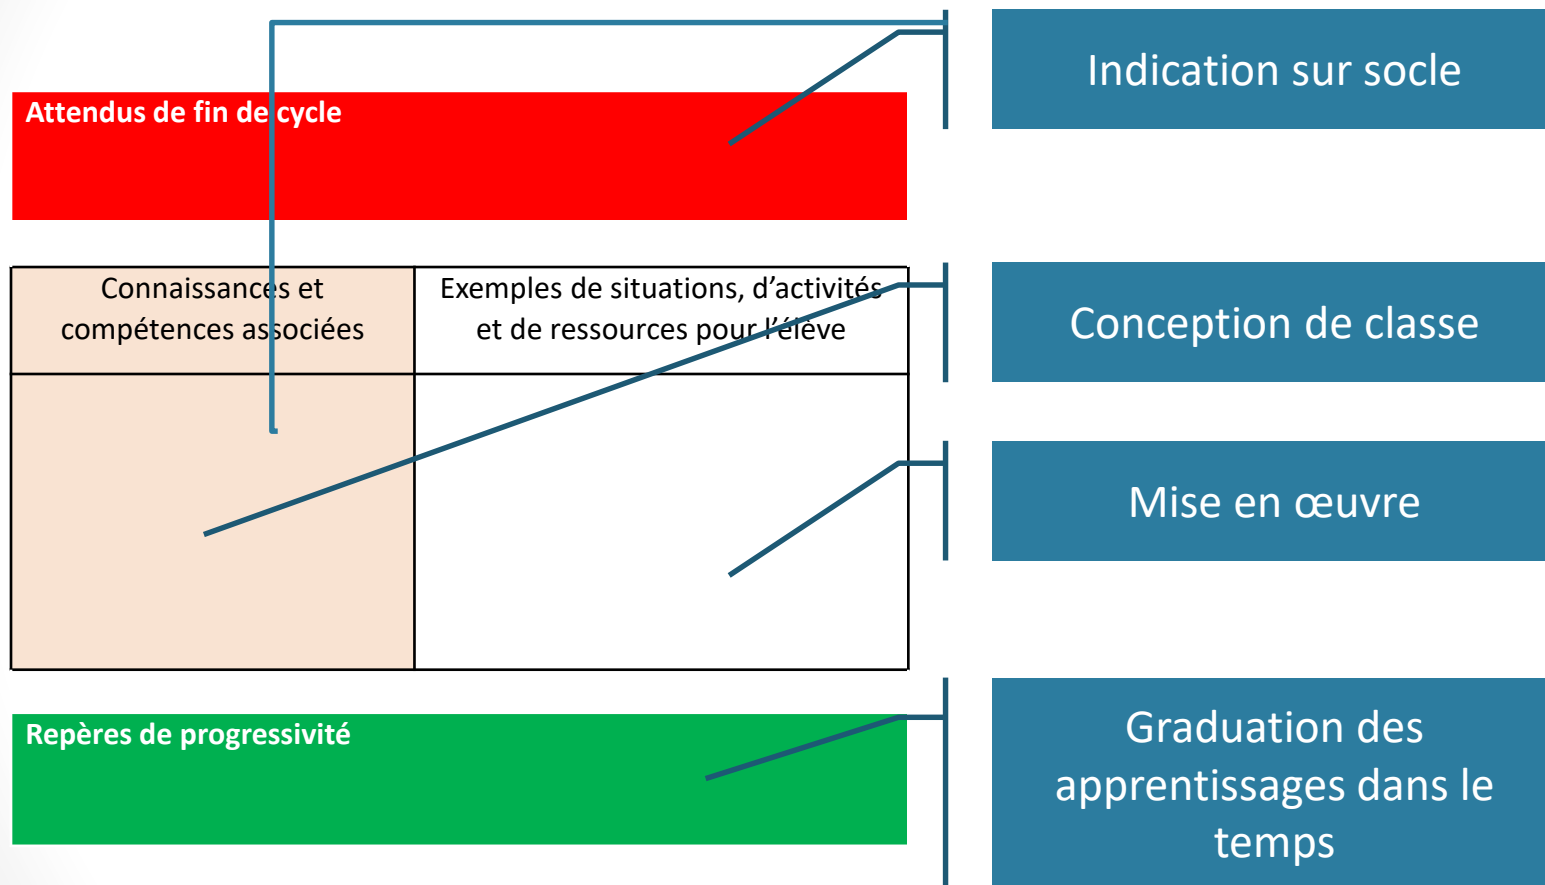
Attendus de fin de cycle

| Connaissances et compétences associées | Exemples de situations, d'activités et de ressources pour l'élève |
|---|---|
| | |

Repères de progressivité

Indication sur socle

Conception de classe

Mise en œuvre

Graduation des apprentissages dans le temps